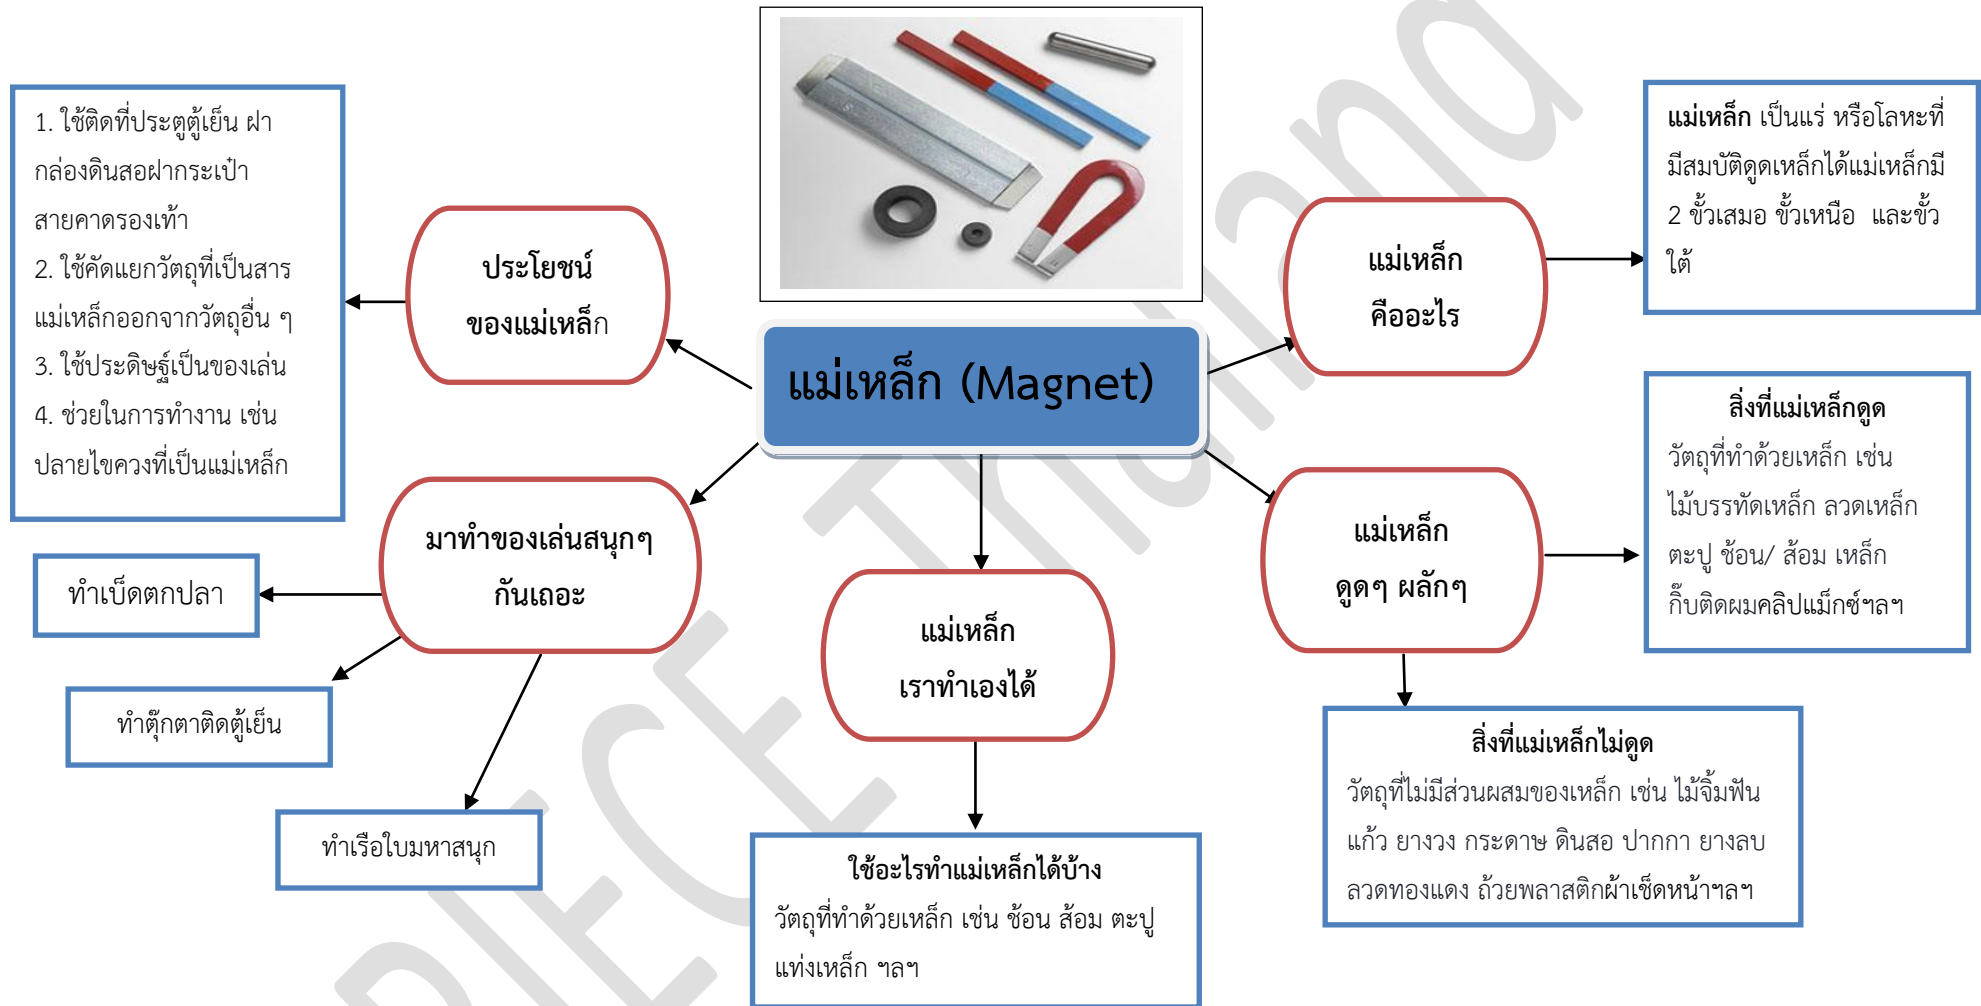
แม่เหล็ก (Magnet)

ประโยชน์ ของแม่เหล็ก

1. ใช้ติดที่ประตูตู้เย็น ฝากล่องดินสอฝากระเป๋า สายคาดรองเท้า
2. ใช้คัดแยกวัตถุที่เป็นสารแม่เหล็กออกจากวัตถุอื่น ๆ
3. ใช้ประดิษฐ์เป็นของเล่น
4. ช่วยในการทำงาน เช่น ปลายไขควงที่เป็นแม่เหล็ก

แม่เหล็ก คืออะไร

แม่เหล็ก เป็นแร่ หรือโลหะที่มีสมบัติดูดเหล็กได้แม่เหล็กมี 2 ขั้วเสมอ ขั้วเหนือ และขั้วใต้

มาทำของเล่นสนุกๆ กันเถอะ

ทำเบ็ดตกปลา

ทำตุ๊กตาติดตู้เย็น

ทำเรือใบมหาสนุก

แม่เหล็ก เราทำเองได้

ใช้อะไรทำแม่เหล็กได้บ้าง
วัตถุที่ทำด้วยเหล็ก เช่น ช้อน ส้อม ตะปู แท่งเหล็ก ฯลฯ

แม่เหล็ก ดูดๆ ผลักๆ

สิ่งที่แม่เหล็กดูด
วัตถุที่ทำด้วยเหล็ก เช่น ไม้บรรทัดเหล็ก ลวดเหล็ก ตะปู ช้อน/ ส้อม เหล็ก กิ๊บติดผมคลิปแม็กซ์ฯลฯ

สิ่งที่แม่เหล็กไม่ดูด
วัตถุที่ไม่มีส่วนผสมของเหล็ก เช่น ไม้จิ้มฟัน แก้ว ยางวง กระดาษ ดินสอ ปากกา ยางลบ ลวดทองแดง ถ้วยพลาสติกผ้าเช็ดหน้าฯลฯ